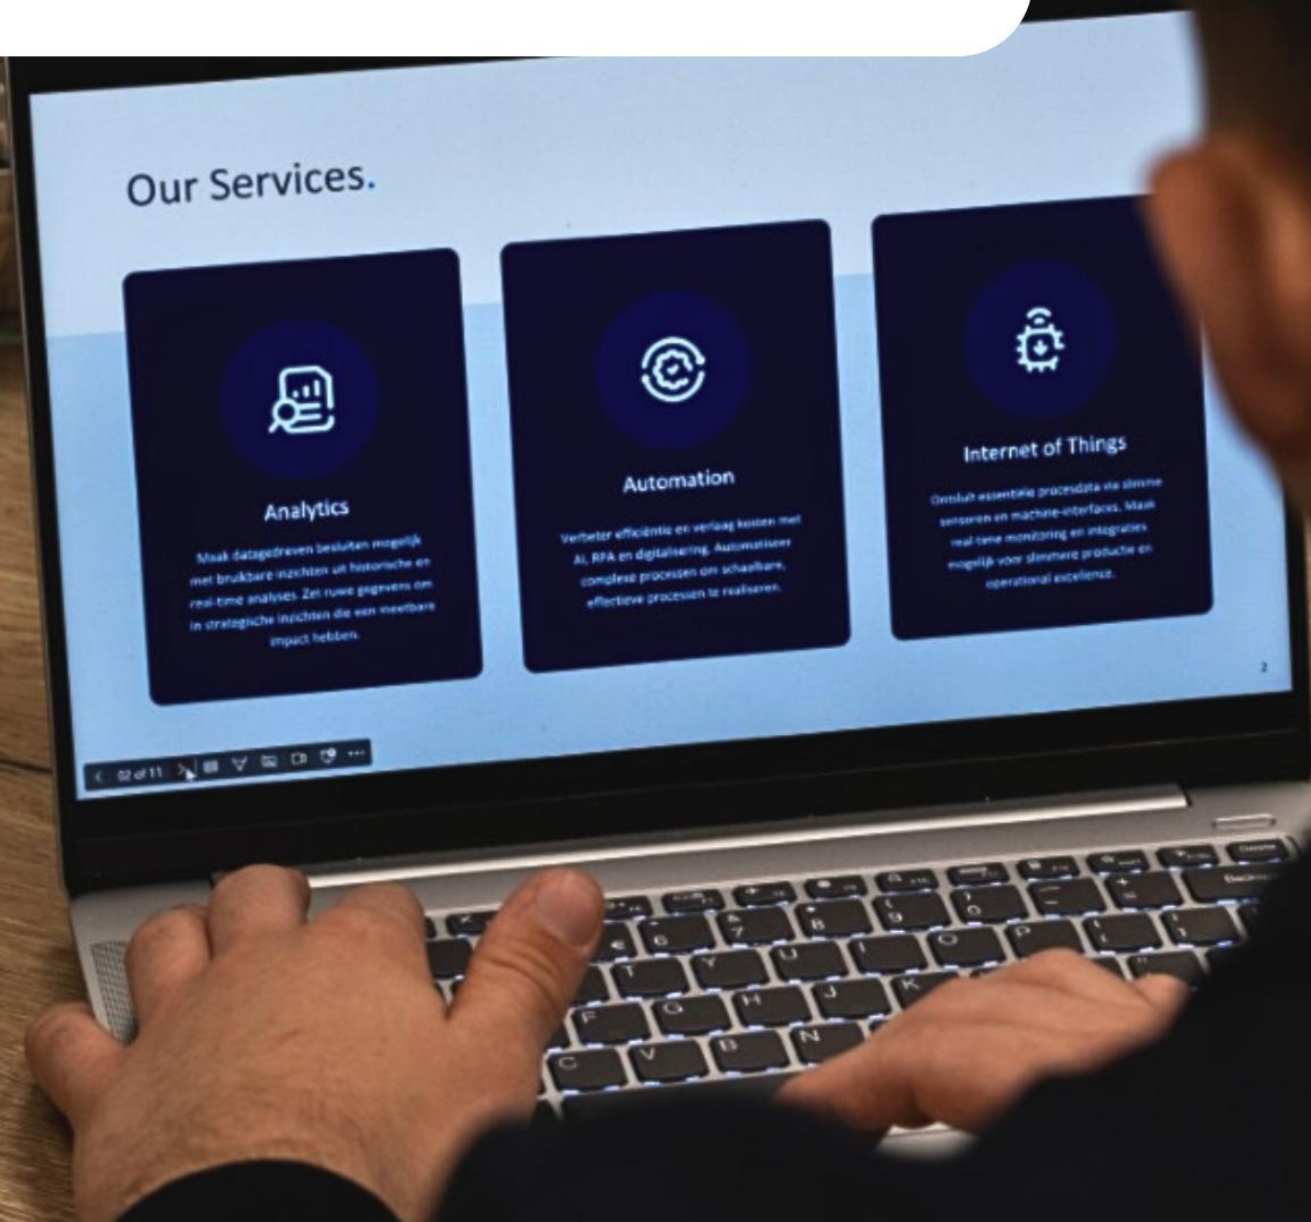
Our Services.

Analytics

Maak datagedreven besluiten mogelijk met bruikbare inzichten uit historische en real-time analyses. Zet ruwe gegevens om in strategische inzichten die een meetbare impact hebben.

Automation

Verbeter efficiëntie en verlaag kosten met AI, RPA en digitalisering. Automatiseer complexe processen om schaalbare, effectieve processen te realiseren.

Internet of Things

Ontsluit essentiële procesdata via slimme sensoren en machine-interfaces. Maak real-time monitoring en integraties mogelijk voor slimmere productie en operational excellence.

2

< 02 of 11

T Y U I O P
F G H J K
C V B N
6 7 8 9 0